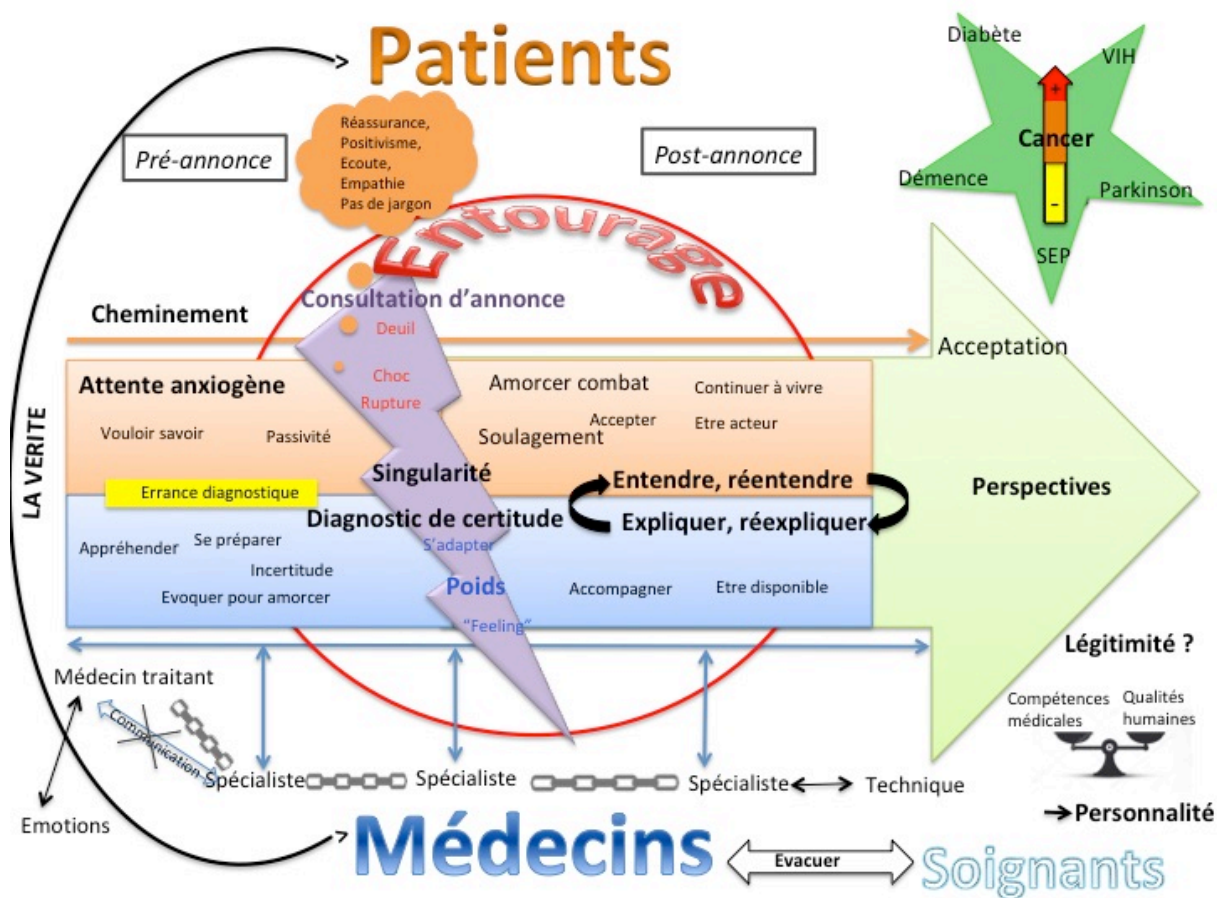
Patients

Diabète
VIH
+
Cancer
Démence
Parkinson
-
SEP

Réassurance,
Positivisme,
Ecoute,
Empathie
Pas de jargon

Pré-annonce

Post-annonce

Entourage

Consultation d'annonce

Cheminement

Acceptation

Deuil

Choc
Rupture

Attente anxiogène

Amorcer combat

Continuer à vivre

Accepter

Etre acteur

Vouloir savoir

Passivité

Soulagement

LA VERITE

Singularité

Entendre, réentendre

Perspectives

Errance diagnostique

Diagnostic de certitude

Expliquer, réexpliquer

S'adapter

Appréhender

Se préparer

Incertitude

Evoquer pour amorcer

Poids

Accompagner

Etre disponible

"Feeling"

Légitimité ?

Médecin traitant

Communication

Compétences médicales

Qualités humaines

Spécialiste

Spécialiste

Spécialiste

Technique

Emotions

→Personnalité

Médecins

Evacuer

Soignants